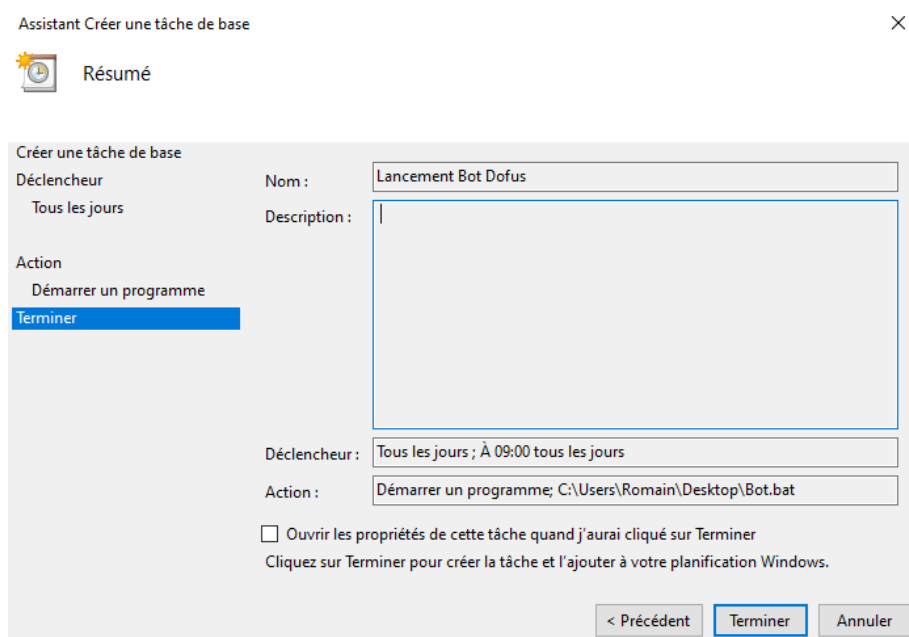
Assistant Créer une tâche de base

×

Résumé

Créer une tâche de base
Déclencheur
Tous les jours

Action
Démarrer un programme
Terminer

Nom : Lancement Bot Dofus

Description :

Déclencheur : Tous les jours ; À 09:00 tous les jours

Action : Démarrer un programme; C:\Users\Romain\Desktop\Bot.bat

Ouvrir les propriétés de cette tâche quand j'aurai cliqué sur Terminer

Cliquez sur Terminer pour créer la tâche et l'ajouter à votre planification Windows.

< Précédent
Terminer
Annuler